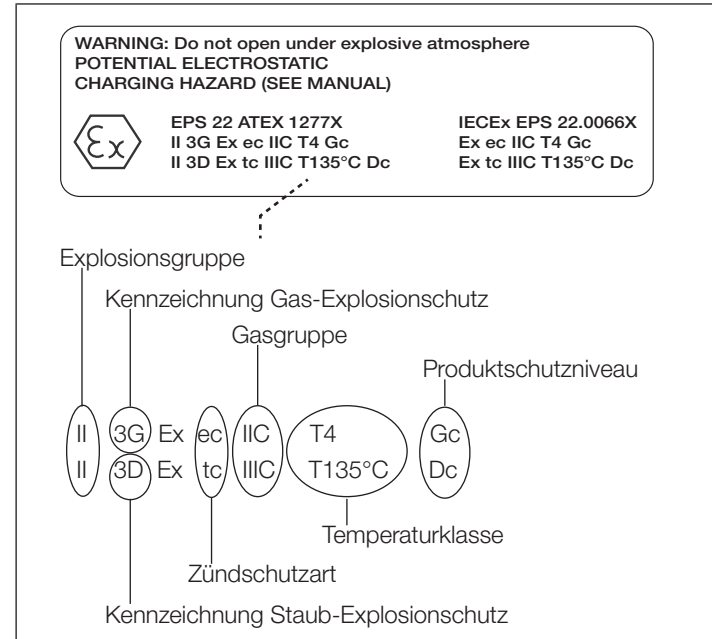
WARNING: Do not open under explosive atmosphere
POTENTIAL ELECTROSTATIC
CHARGING HAZARD (SEE MANUAL)

Ex

EPS 22 ATEX 1277X
II 3G Ex ec IIC T4 Gc
II 3D Ex tc IIIC T135°C Dc

IECEx EPS 22.0066X
Ex ec IIC T4 Gc
Ex tc IIIC T135°C Dc

Explosionsgruppe

Kennzeichnung Gas-Explosionschutz

Gasgruppe

Produktschutzniveau

II 3G Ex ec IIC T4 Gc
II 3D Ex tc IIIC T135°C Dc

Temperaturklasse

Zündschutzart

Kennzeichnung Staub-Explosionschutz